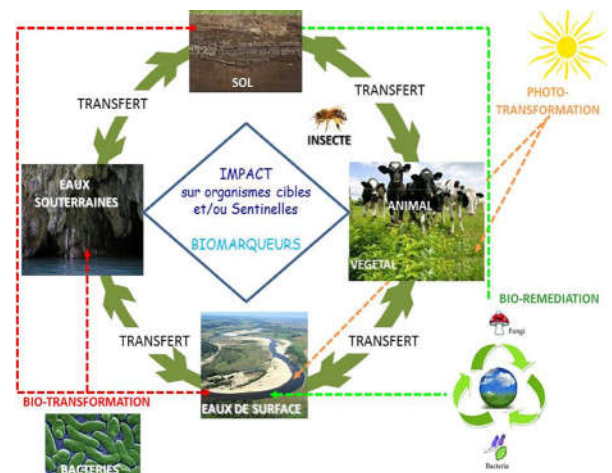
SOL

TRANSFERT

TRANSFERT

INSECTE

PHOTO-TRANSFORMATION

EAUX SOUTERRAINES

IMPACT
sur organismes cibles
et/ou Sentinelles

BIOMARQUEURS

ANIMAL

VEGETAL

BIO-REMEDIATION

TRANSFERT

TRANSFERT

Fungi

EAUX DE SURFACE

BIO-TRANSFORMATION

BACTERIES

Bacteria